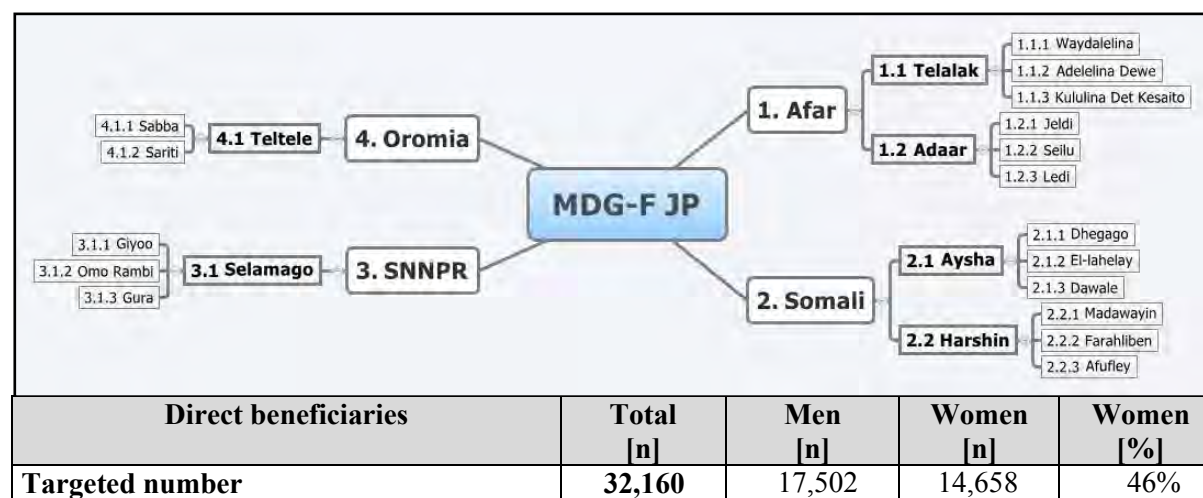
MDG-F JP

1. Afar
1.1 Telalak
1.1.1 Waydalelina
1.1.2 Adelelina Dewe
1.1.3 Kululina Det Kesaito
1.2 Adaar
1.2.1 Jeldi
1.2.2 Seilu
1.2.3 Ledi

2. Somali
2.1 Aysha
2.1.1 Dhegago
2.1.2 El-lahelay
2.1.3 Dawale
2.2 Harshin
2.2.1 Madawayin
2.2.2 Farahliben
2.2.3 Afufley

3. SNNPR
3.1 Selamago
3.1.1 Giyoo
3.1.2 Omo Rambi
3.1.3 Gura

4. Oromia
4.1 Teltele
4.1.1 Sabba
4.1.2 Sariti

| Direct beneficiaries | Total [n] | Men [n] | Women [n] | Women [%] |
|---|---|---|---|---|
| Targeted number | 32,160 | 17,502 | 14,658 | 46% |